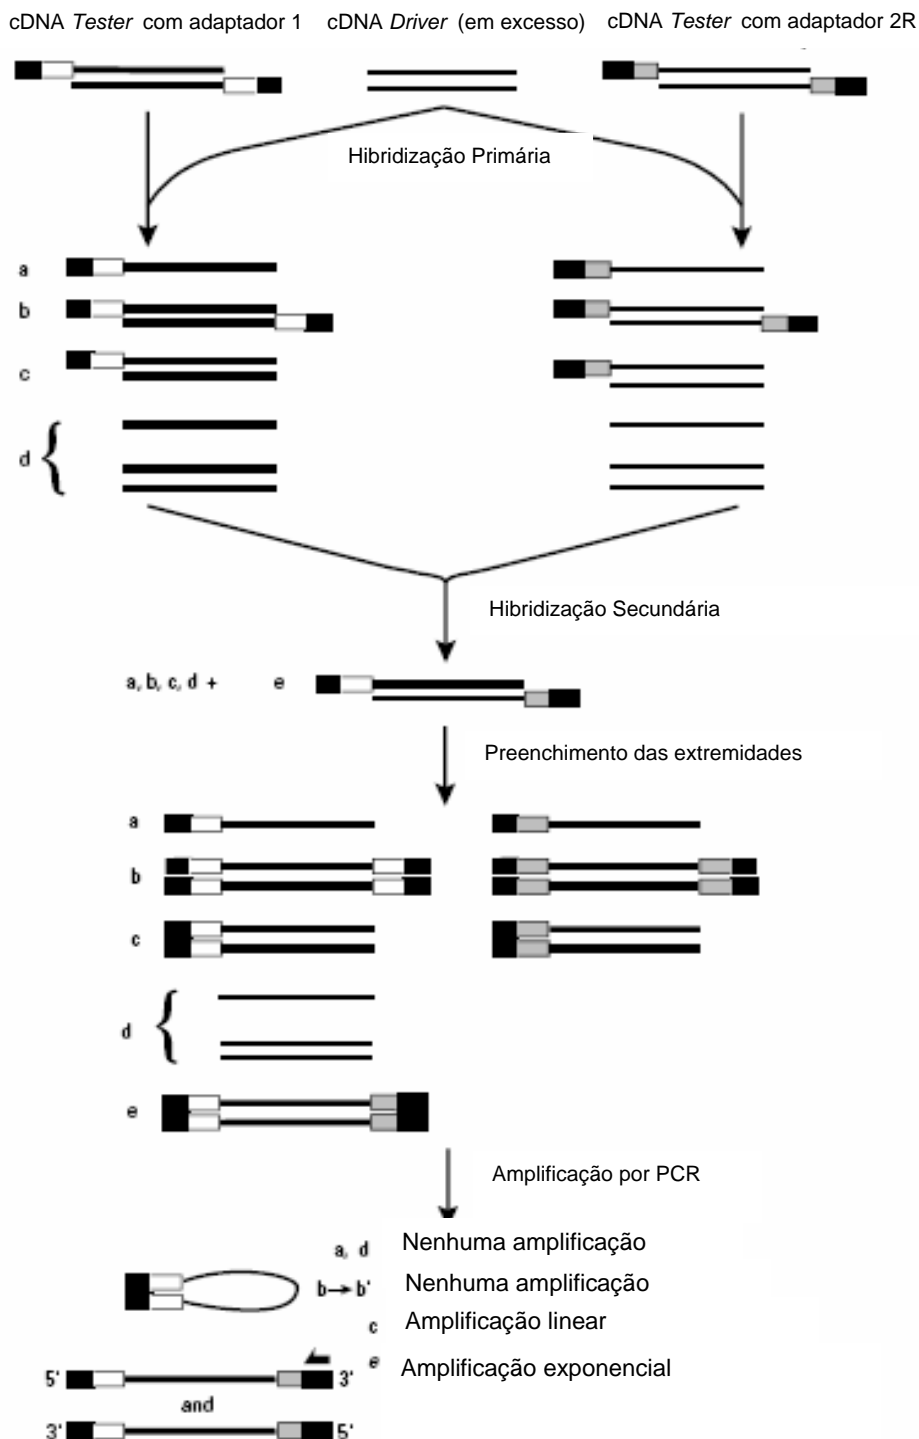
cDNA *Tester* com adaptador 1   cDNA *Driver* (em excesso)   cDNA *Tester* com adaptador 2R

Hibridização Primária

a
b
c
d

Hibridização Secundária

a, b, c, d +   e

Preenchimento das extremidades

a
b
c
d
e

Amplificação por PCR

a, d   Nenhuma amplificação
b → b'   Nenhuma amplificação
c   Amplificação linear
e   Amplificação exponencial

5'   3'
and
3'   5'